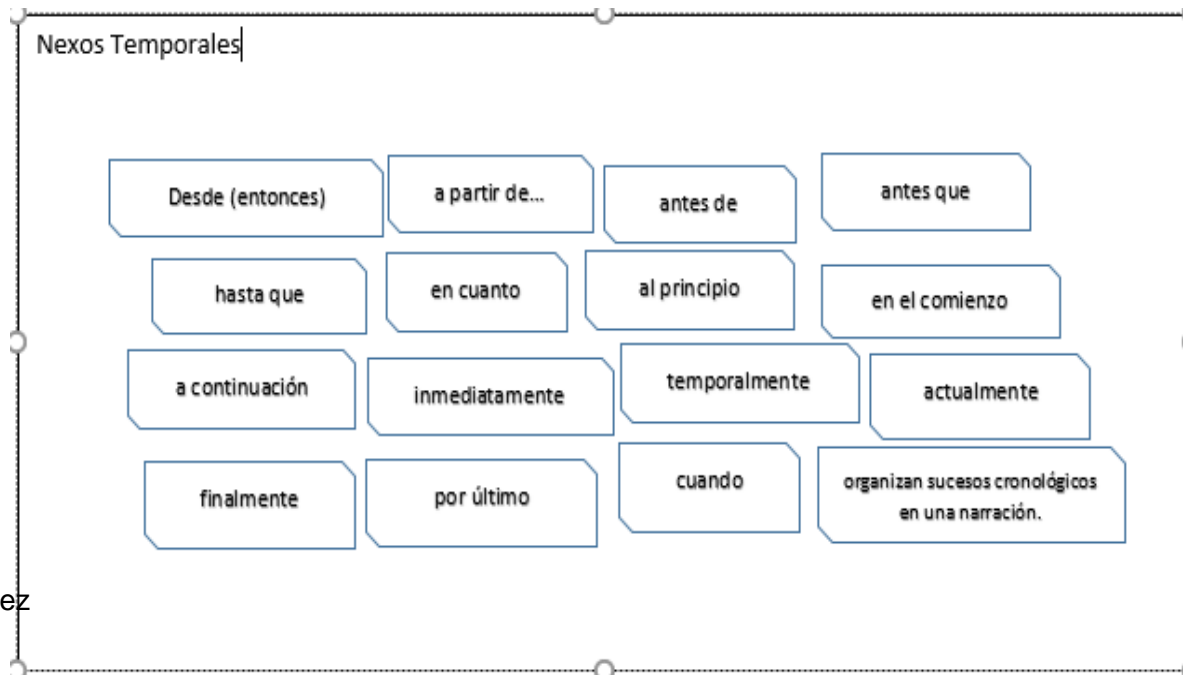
Nexos Temporales

Desde (entonces)

a partir de...

antes de

antes que

hasta que

en cuanto

al principio

en el comienzo

a continuación

inmediatamente

temporalmente

actualmente

finalmente

por último

cuando

organizan sucesos cronológicos en una narración.

ez